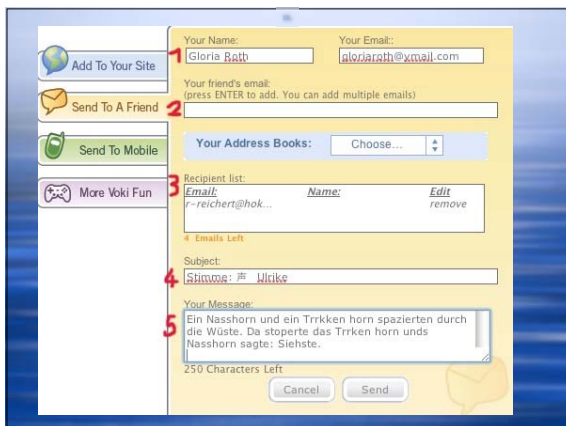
Add To Your Site

Send To A Friend

Send To Mobile

More Voki Fun

1
Your Name:
Gloria Roth
Your Email::
gloriaroth@ymail.com

2
Your friend's email:
(press ENTER to add. You can add multiple emails)

Your Address Books:
Choose...

3
Recipient list:

| Email: | Name: | Edit |
|---|---|---|
| r-reichert@hok... | | remove |

4 Emails Left

4
Subject:
Stimme: 声 Ulrike

5
Your Message:
Ein Nasshorn und ein Trrkken horn spazierten durch die Wüste. Da stoperte das Trrkken horn unds Nasshorn sagte: Siehste.

250 Characters Left

Cancel
Send